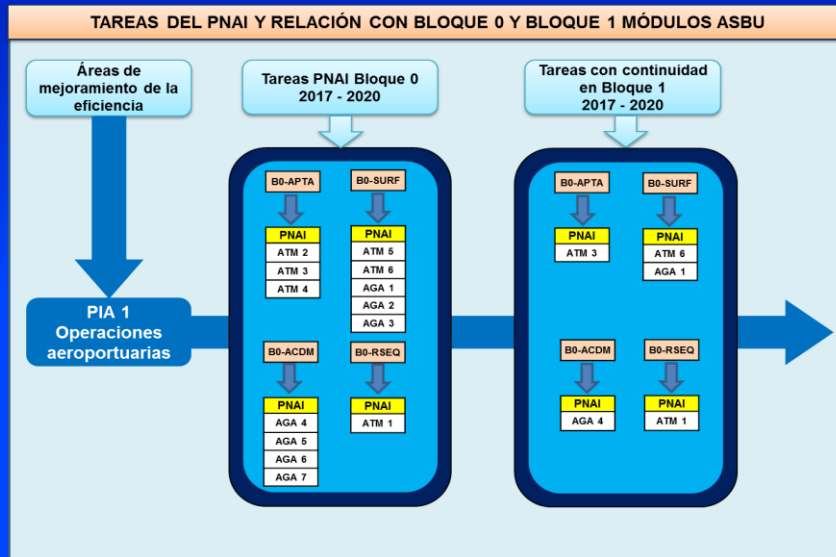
TAREAS DEL PNAI Y RELACIÓN CON BLOQUE 0 Y BLOQUE 1 MÓDULOS ASBU

Áreas de mejoramiento de la eficiencia

Tareas PNAI Bloque 0
2017 - 2020

Tareas con continuidad en Bloque 1
2017 - 2020

PIA 1
Operaciones aeroportuarias

B0-APTA

| PNAI |
|---|
| ATM 2 |
| ATM 3 |
| ATM 4 |

B0-SURF

| PNAI |
|---|
| ATM 5 |
| ATM 6 |
| AGA 1 |
| AGA 2 |
| AGA 3 |

B0-ACDM

| PNAI |
|---|
| AGA 4 |
| AGA 5 |
| AGA 6 |
| AGA 7 |

B0-RSEQ

| PNAI |
|---|
| ATM 1 |

B0-APTA

| PNAI |
|---|
| ATM 3 |

B0-SURF

| PNAI |
|---|
| ATM 6 |
| AGA 1 |

B0-ACDM

| PNAI |
|---|
| AGA 4 |

B0-RSEQ

| PNAI |
|---|
| ATM 1 |